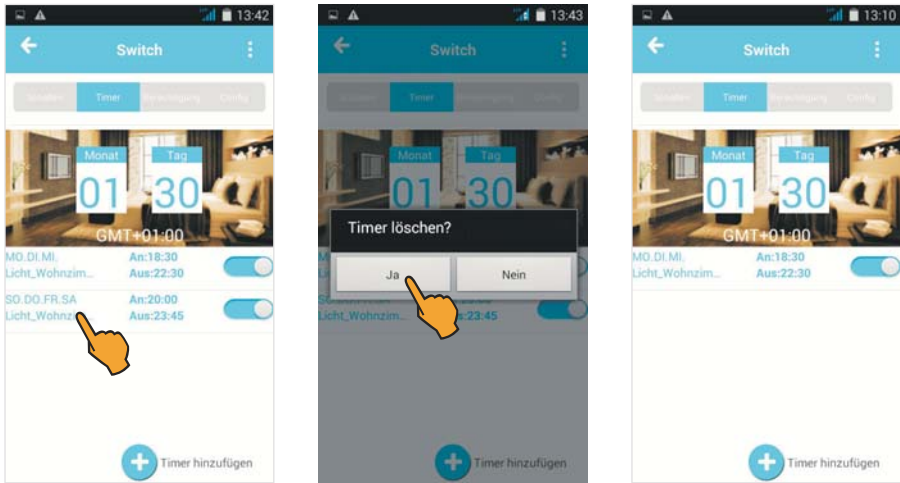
13:42

Switch

Schalten | Timer | Berechtigung | Config

Monat 01
Tag 30
GMT+01:00

MO.DI.MI. Licht_Wohnzim... An:18:30 Aus:22:30

SO.DO.FR.SA Licht_Wohnz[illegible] An:20:00 Aus:23:45

Timer hinzufügen

13:43

Switch

Schalten | Timer | Berechtigung | Config

Monat 01
Tag 30

Timer löschen?

Ja | Nein

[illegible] Licht_Wohnzim... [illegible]:23:45

Timer hinzufügen

13:10

Switch

Schalten | Timer | Berechtigung | Config

Monat 01
Tag 30
GMT+01:00

MO.DI.MI. Licht_Wohnzim... An:18:30 Aus:22:30

Timer hinzufügen